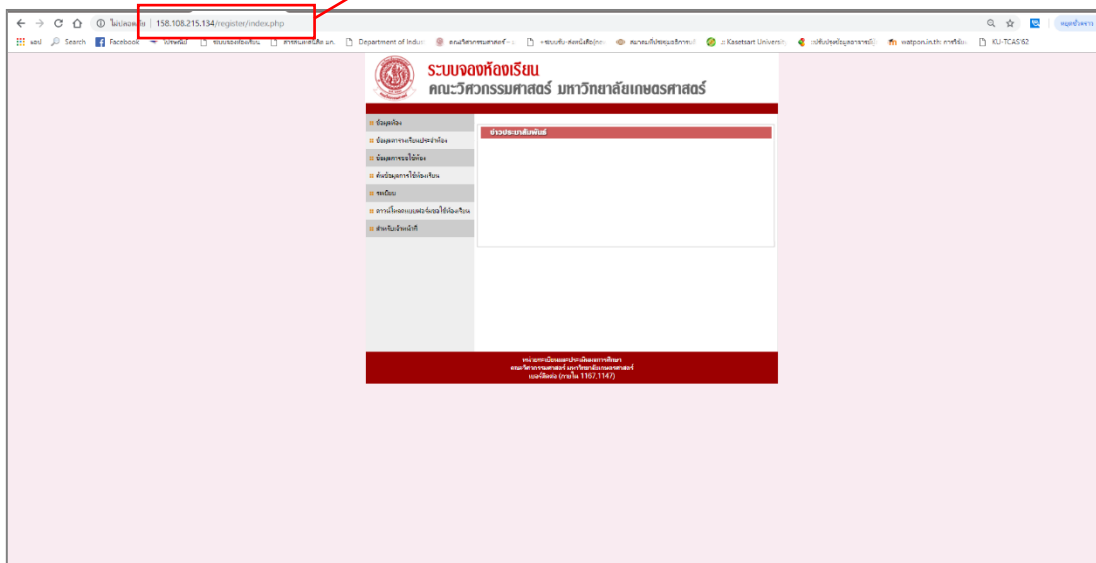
ไม่ปลอดภัย | 158.108.215.134/register/index.php

แอป Search Facebook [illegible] ระบบจองห้องเรียน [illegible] Department of Indus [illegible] คณะวิศวกรรมศาสตร์ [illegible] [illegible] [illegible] Kasetsart Universi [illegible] watpon.in.th: การรีโม KU-TCAS 62

ระบบจองห้องเรียน
คณะวิศวกรรมศาสตร์ มหาวิทยาลัยเกษตรศาสตร์

ข้อมูลห้อง
ข้อมูลการเรียนประจำห้อง
ข้อมูลการขอใช้ห้อง
ค้นข้อมูลการใช้ห้องเรียน
ระเบียบ
การกรอกแบบฟอร์มขอใช้ห้องเรียน
สำหรับเจ้าหน้าที่

ข่าวประชาสัมพันธ์

หน่วยระเบียนและประมวลผลการศึกษา
คณะวิศวกรรมศาสตร์ มหาวิทยาลัยเกษตรศาสตร์
เบอร์ติดต่อ (ภายใน 1167,1147)